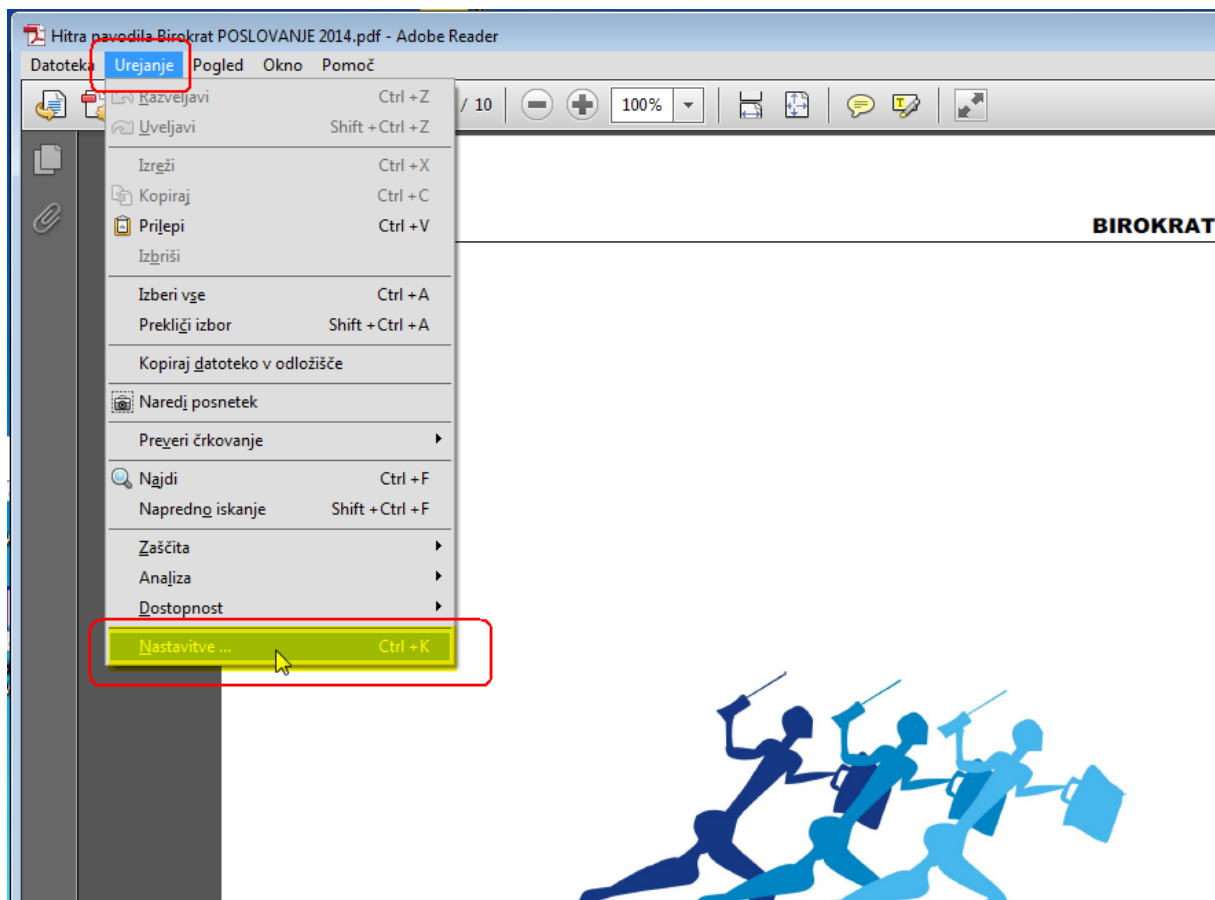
Hitra navodila Birokrat POSLOVANJE 2014.pdf - Adobe Reader

Datoteka Urejanje Pogled Okno Pomoč

/ 10 100%

Razveljavi Ctrl + Z
Uveljavi Shift + Ctrl + Z
Izreži Ctrl + X
Kopiraj Ctrl + C
Prilepi Ctrl + V
Izbriši
Izberi vse Ctrl + A
Prekliči izbor Shift + Ctrl + A
Kopiraj datoteko v odložišče
Naredi posnetek
Preveri črkovanje
Najdi Ctrl + F
Napredno iskanje Shift + Ctrl + F
Zaščita
Analiza
Dostopnost
Nastavitve ... Ctrl + K

BIROKRAT